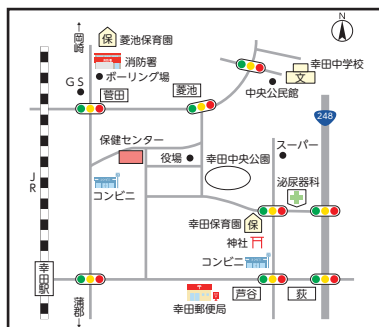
岡崎
保 菱池保育園
N
消防署
ボーリング場
幸田中学校
文
GS
菅田
菱池
中央公民館
248
保健センター
役場
幸田中央公園
スーパー
JR
コンビニ
泌尿器科
幸田保育園 保
神社
コンビニ
幸田駅
蒲郡
芦谷
萩
幸田郵便局